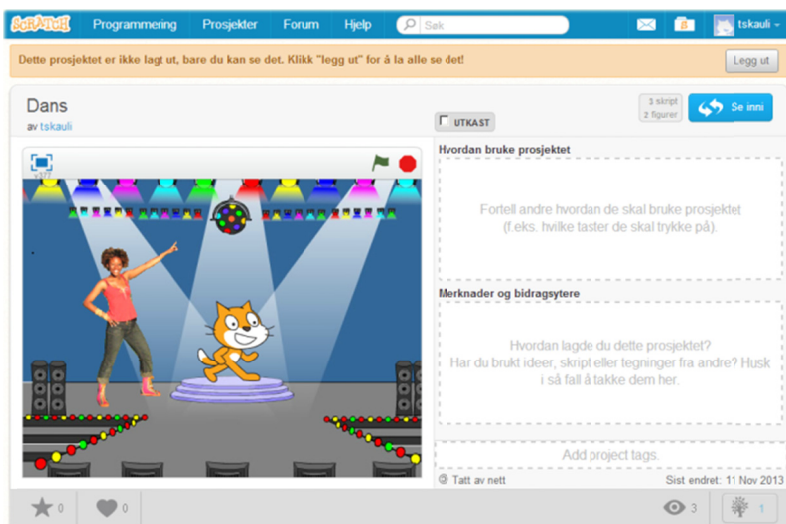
SCRATCH Programmering Prosjekter Forum Hjelp Søk tskauli

Dette prosjektet er ikke lagt ut, bare du kan se det. Klikk "legg ut" for å la alle se det!

Legg ut

Dans
av tskauli

UTKAST

1 skript
2 figurer

Se inni

Hvordan bruke prosjektet

Fortell andre hvordan de skal bruke prosjektet (f.eks. hvilke taster de skal trykke på).

Merknader og bidragsytere

Hvordan lagde du dette prosjektet? Har du brukt ideer, skript eller tegninger fra andre? Husk i så fall å takke dem her.

Add project tags.

© Tatt av nett

Sist endret: 11 Nov 2013

0 0 3 1